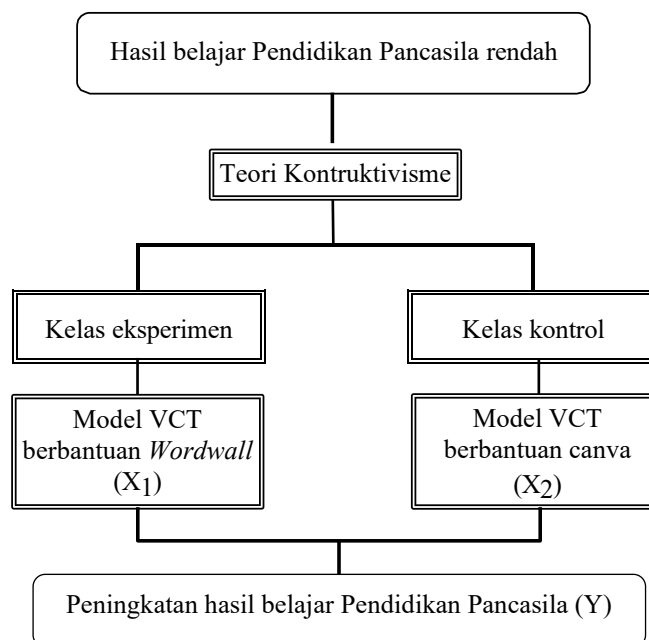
Hasil belajar Pendidikan Pancasila rendah

Teori Kontruktivisme

Kelas eksperimen

Model VCT berbantuan *Wordwall* ($X_1$)

Kelas kontrol

Model VCT berbantuan canva ($X_2$)

Peningkatan hasil belajar Pendidikan Pancasila (Y)